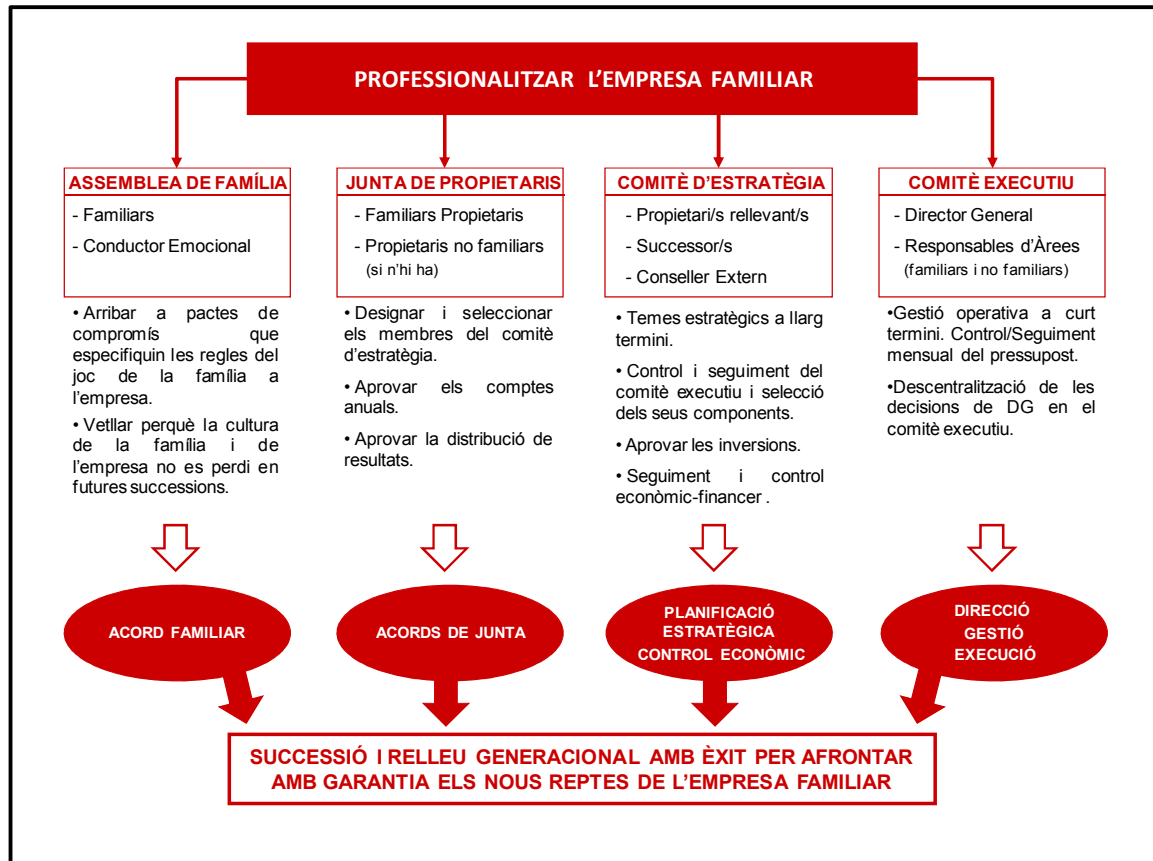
PROFESSIONALITZAR L'EMPRESA FAMILIAR

ASSEMBLEA DE FAMÍLIA
- Familiars
- Conductor Emocional

• Arribar a pactes de compromís que especifiquin les regles del joc de la família a l'empresa.
• Vetllar perquè la cultura de la família i de l'empresa no es perdi en futures successions.

JUNTA DE PROPIETARIS
- Familiars Propietaris
- Propietaris no familiars (si n'hi ha)

• Designar i seleccionar els membres del comitè d'estratègia.
• Aprovar els comptes anuals.
• Aprovar la distribució de resultats.

COMITÈ D'ESTRATÈGIA
- Propietari/s rellevant/s
- Successor/s
- Conseller Extern

• Temes estratègics a llarg termini.
• Control i seguiment del comitè executiu i selecció dels seus components.
• Aprovar les inversions.
• Seguiment i control econòmic-financer .

COMITÈ EXECUTIU
- Director General
- Responsables d'Àrees (familiars i no familiars)

•Gestió operativa a curt termini. Control/Seguiment mensual del pressupost.
•Descentralització de les decisions de DG en el comitè executiu.

ACORD FAMILIAR

ACORDS DE JUNTA

PLANIFICACIÓ ESTRATÈGICA CONTROL ECONÒMIC

DIRECCIÓ GESTIÓ EXECUCIÓ

SUCCESSIÓ I RELLEU GENERACIONAL AMB ÈXIT PER AFRONTAR AMB GARANTIA ELS NOUS REPTES DE L'EMPRESA FAMILIAR